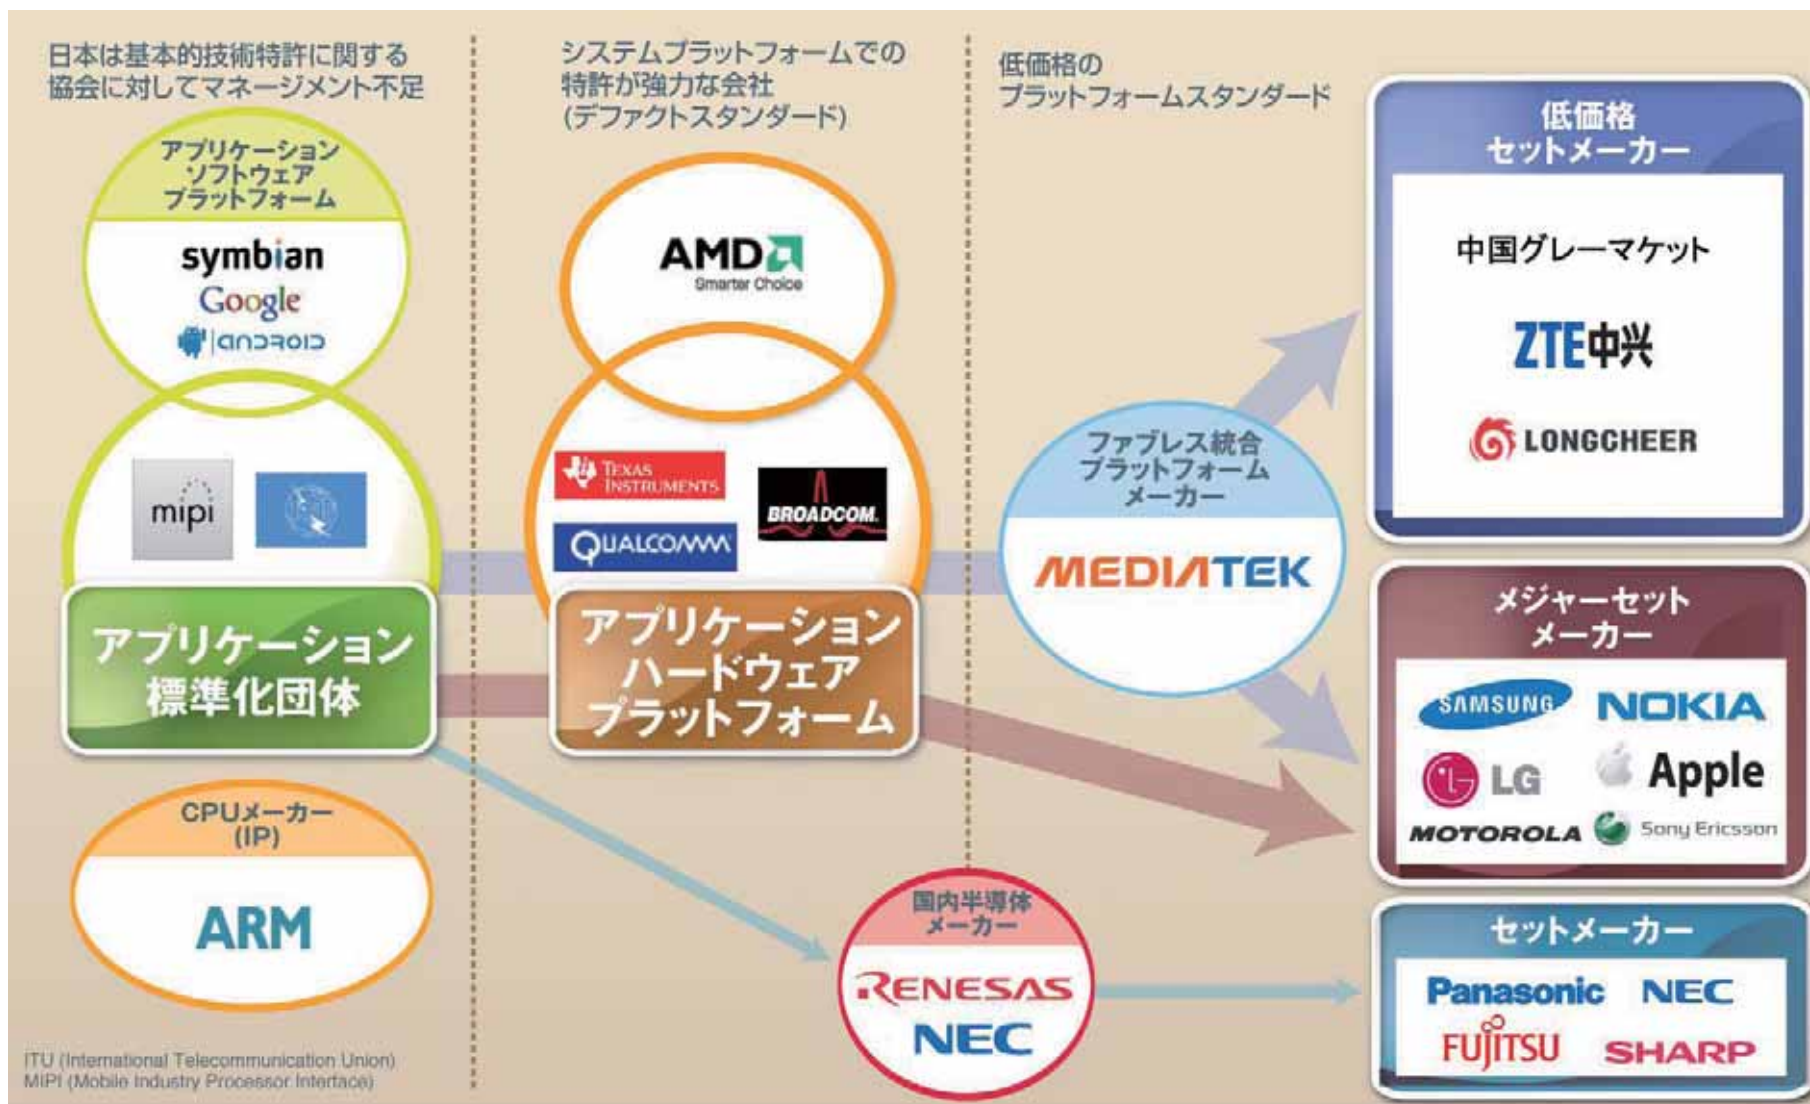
日本は基本的技術特許に関する協会に対してマネージメント不足

システムプラットフォームでの特許が強力な会社(デファクトスタンダード)

低価格のプラットフォームスタンダード

アプリケーションソフトウェアプラットフォーム

symbian
Google
android

mipi

アプリケーション標準化団体

CPUメーカー(IP)

ARM

AMD
Smarter Choice

Texas Instruments
BROADCOM.
QUALCOMM

アプリケーションハードウェアプラットフォーム

ファブレス統合プラットフォームメーカー

MEDIATEK

国内半導体メーカー

RENESAS
NEC

低価格セットメーカー

中国グレーマケット

ZTE中兴

LONGCHEER

メジャーセットメーカー

SAMSUNG
NOKIA
LG
Apple
MOTOROLA
Sony Ericsson

セットメーカー

Panasonic
NEC
FUJITSU
SHARP

ITU (International Telecommunication Union)
MIPI (Mobile Industry Processor Interface)